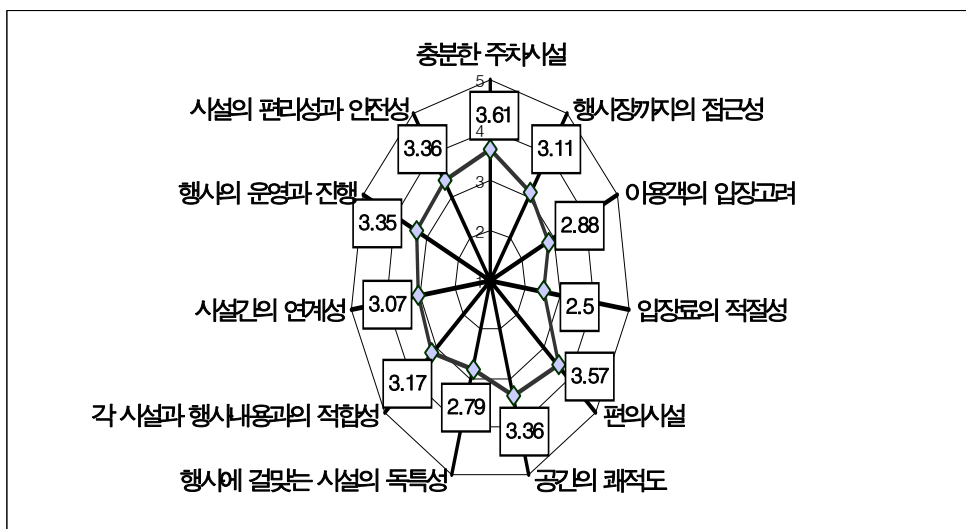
충분한 주차시설
5
4
3
2
3.61
행사장까지의 접근성
3.11
이용객의 입장고려
2.88
입장료의 적절성
2.5
3.57
편의시설
3.36
공간의 쾌적도
2.79
행사에 걸맞는 시설의 독특성
3.17
각 시설과 행사내용과의 적합성
3.07
시설간의 연계성
3.35
행사의 운영과 진행
3.36
시설의 편리성과 안전성